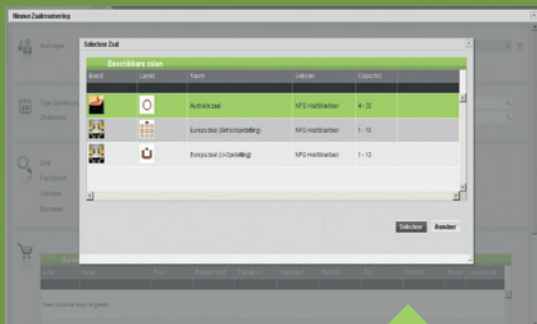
Nieuwe Zaalreservering

Aanvrager

Type bezoek
Ordinatie

Zaal
Facilitair
Catering
Bezoeker

Selecteer Zaal

Beschikbare zalen

| Beeld | Layout | Naam | Gebouw | Capaciteit |
|---|---|---|---|---|
| | | Auditoriumzaal | NPG Hoofdkantoor | 4 - 20 |
| | | Europa zaal (Schoolopstelling) | NPG Hoofdkantoor | 1 - 10 |
| | | Europa zaal (U-Opstelling) | NPG Hoofdkantoor | 1 - 12 |

Selecteer
Annuleer

Actie
Naam
Prijs
Totaal

Geen facilitaire items afgenomen